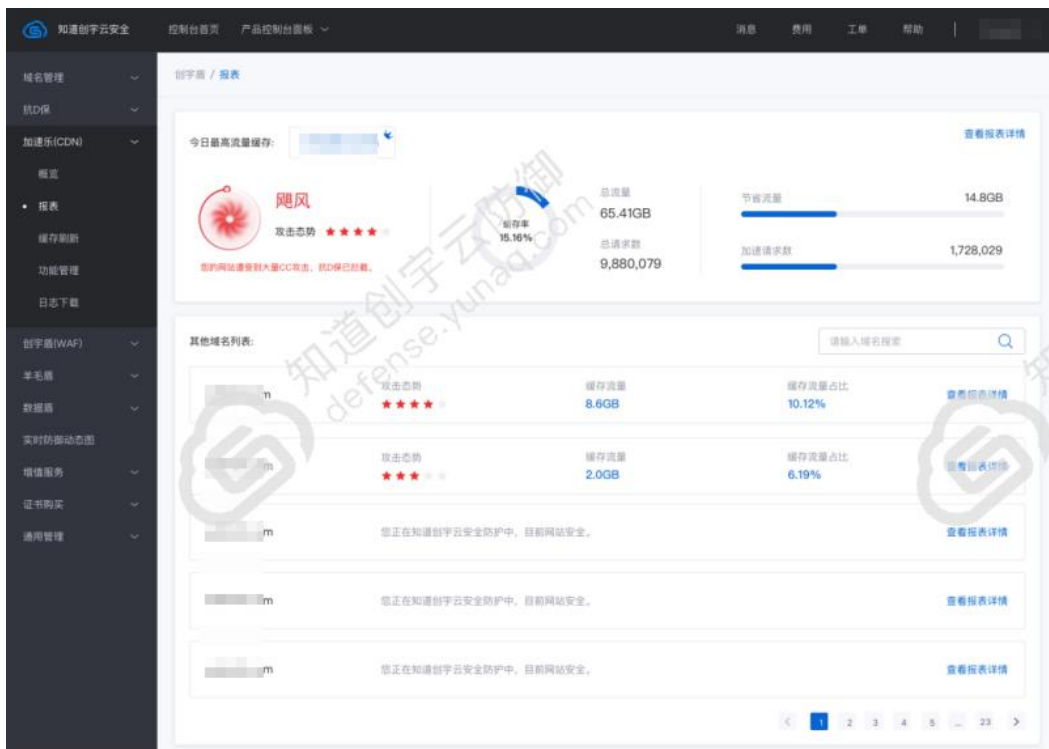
知道创宇云安全 控制台首页 产品控制台面板

消息 费用 工单 帮助

域名管理
抗D保
加速乐(CDN)
概览
• 报表
缓存刷新
功能管理
日志下载
创宇盾(WAF)
羊毛盾
数据盾
实时防御动态图
增值服务
证书购买
通用管理

创宇盾 / 报表

今日最高流量缓存:

查看报表详情

飓风
攻击态势 ★★★★
您的网站遭受到大量CC攻击，抗D保已拦截。

缓存率 15.16%

总流量 65.41GB
总请求数 9,880,079

节省流量 14.8GB
加速请求数 1,728,029

知道创宇云防御 defense.yunaq.com

其他域名列表:
请输入域名搜索

| | | | |
|---|---|---|---|
| m | 攻击态势 ★★★★ | 缓存流量 8.6GB | 缓存流量占比 10.12% | 查看报表详情 |
| m | 攻击态势 ★★★ | 缓存流量 2.0GB | 缓存流量占比 6.19% | 查看报表详情 |

m 您正在知道创宇云安全防护中，目前网站安全。 查看报表详情
m 您正在知道创宇云安全防护中，目前网站安全。 查看报表详情
m 您正在知道创宇云安全防护中，目前网站安全。 查看报表详情

< 1 2 3 4 5 ... 23 >